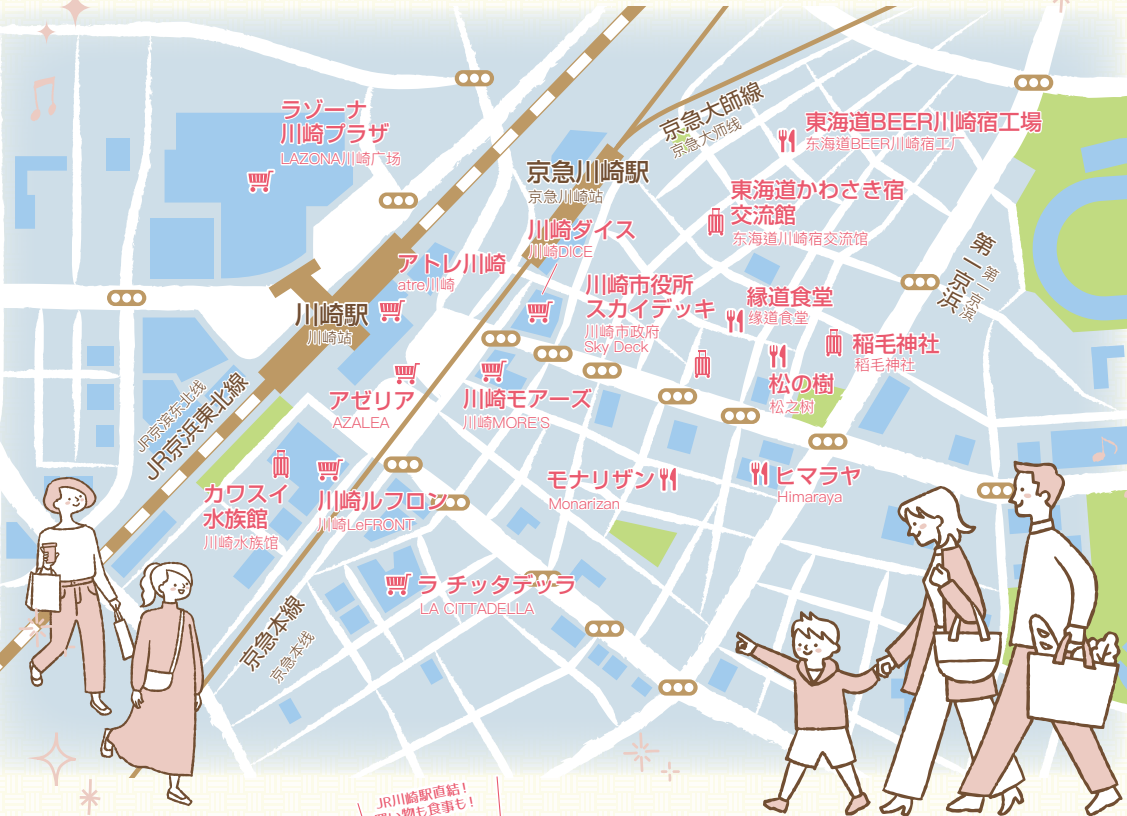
ラゾーナ
川崎プラザ
LAZONA川崎广场

京急川崎駅
京急川崎站

京急大師線
京急大师线

東海道BEER川崎宿工場
东海道BEER川崎宿工厂

東海道かわさき宿
交流館
东海道川崎宿交流馆

川崎ダイス
川崎DICE

アトレ川崎
atre川崎

川崎駅
川崎站

川崎市役所
スカイデッキ
川崎市政府
Sky Deck

縁道食堂
缘道食堂

稲毛神社
稻毛神社

第一京浜
第一京滨

松の樹
松之树

アゼリア
AZALEA

川崎モアーズ
川崎MORE'S

JR京浜東北線
JR京滨东北线

カワスイ
水族館
川崎水族馆

川崎ルフロン
川崎LeFRONT

モナリザン
Monarizan

ヒマラヤ
Himaraya

ラ チッタデッラ
LA CITTADELLA

京急本線
京急本线

JR川崎駅直結！
買い物も食事も！